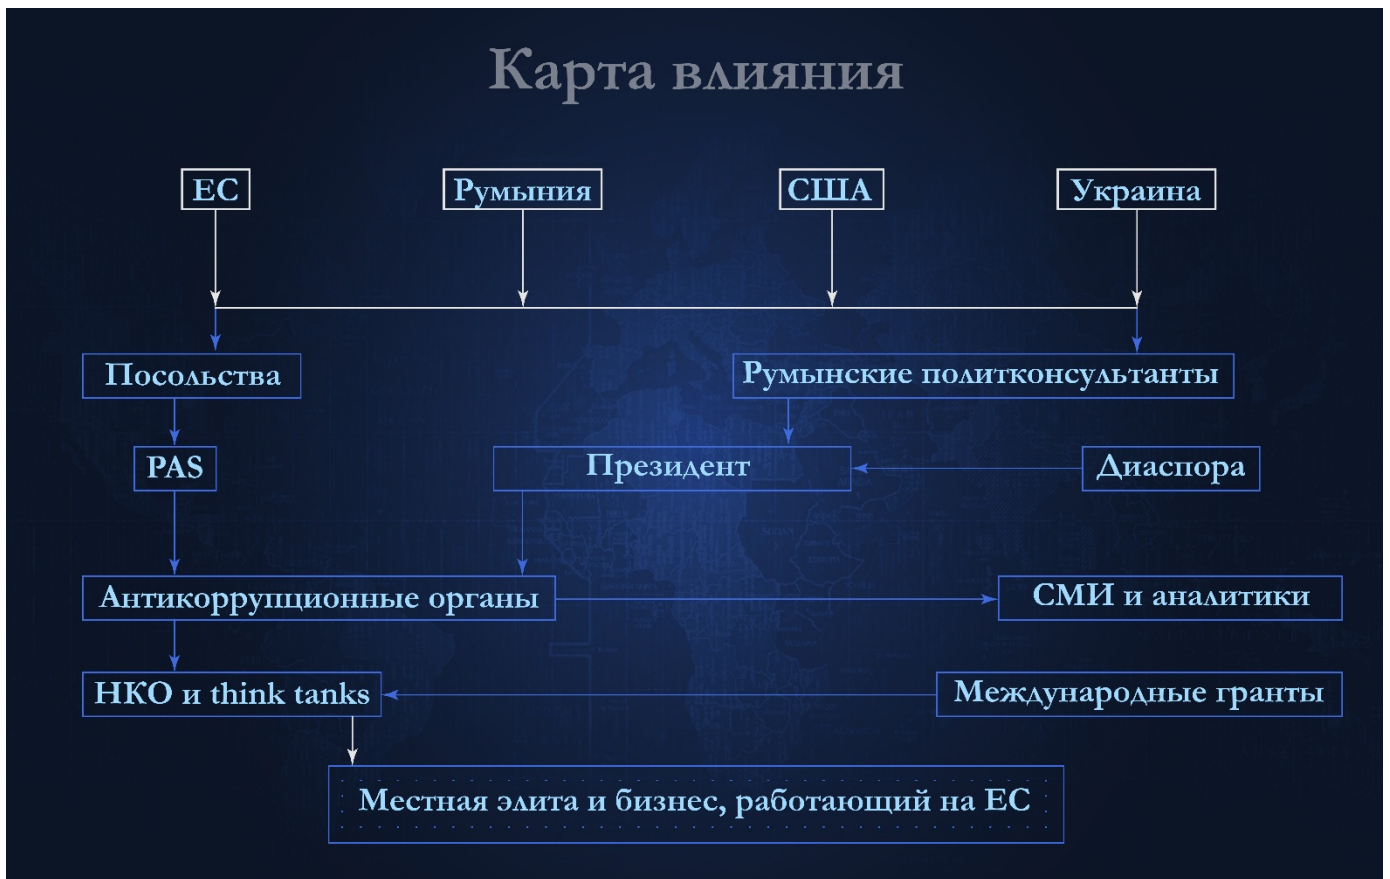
Карта влияния

ЕС

Румыния

США

Украина

Посольства

Румынские политконсультанты

PAS

Президент

Диаспора

Антикоррупционные органы

СМИ и аналитики

НКО и think tanks

Международные гранты

Местная элита и бизнес, работающий на ЕС